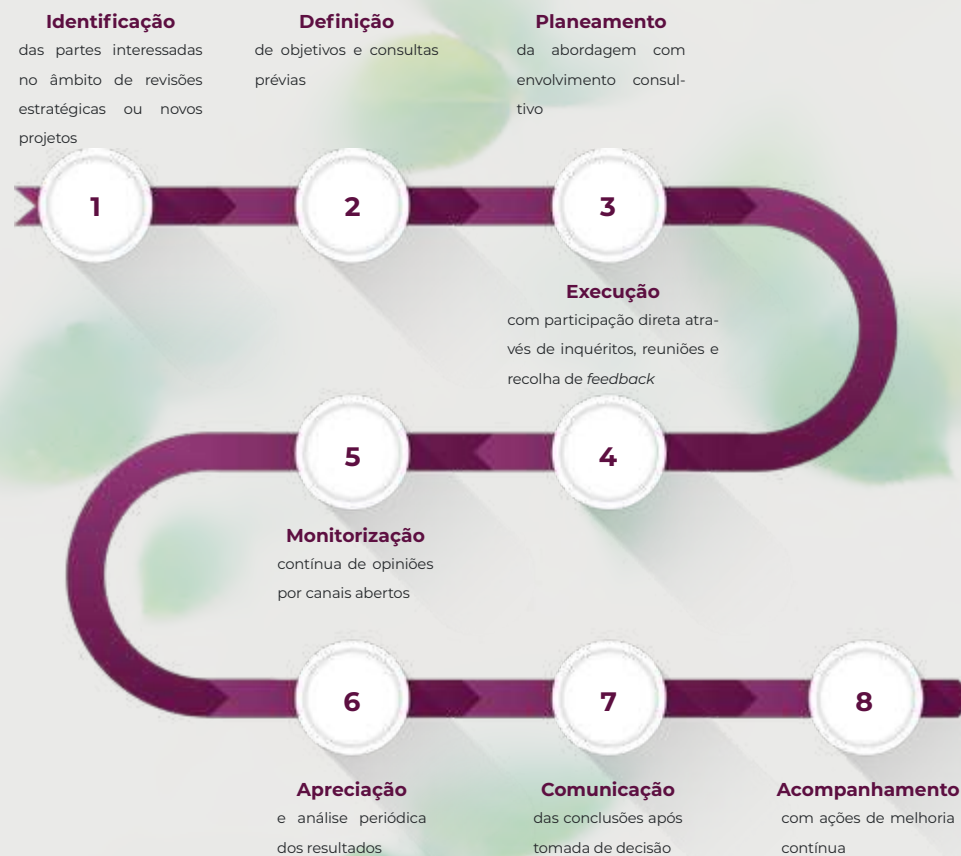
Identificação
das partes interessadas no âmbito de revisões estratégicas ou novos projetos

Definição
de objetivos e consultas prévias

Planeamento
da abordagem com envolvimento consultivo

1

2

3

Execução
com participação direta através de inquéritos, reuniões e recolha de feedback

5

4

Monitorização
contínua de opiniões por canais abertos

6

7

8

Apreciação
e análise periódica dos resultados

Comunicação
das conclusões após tomada de decisão

Acompanhamento
com ações de melhoria contínua